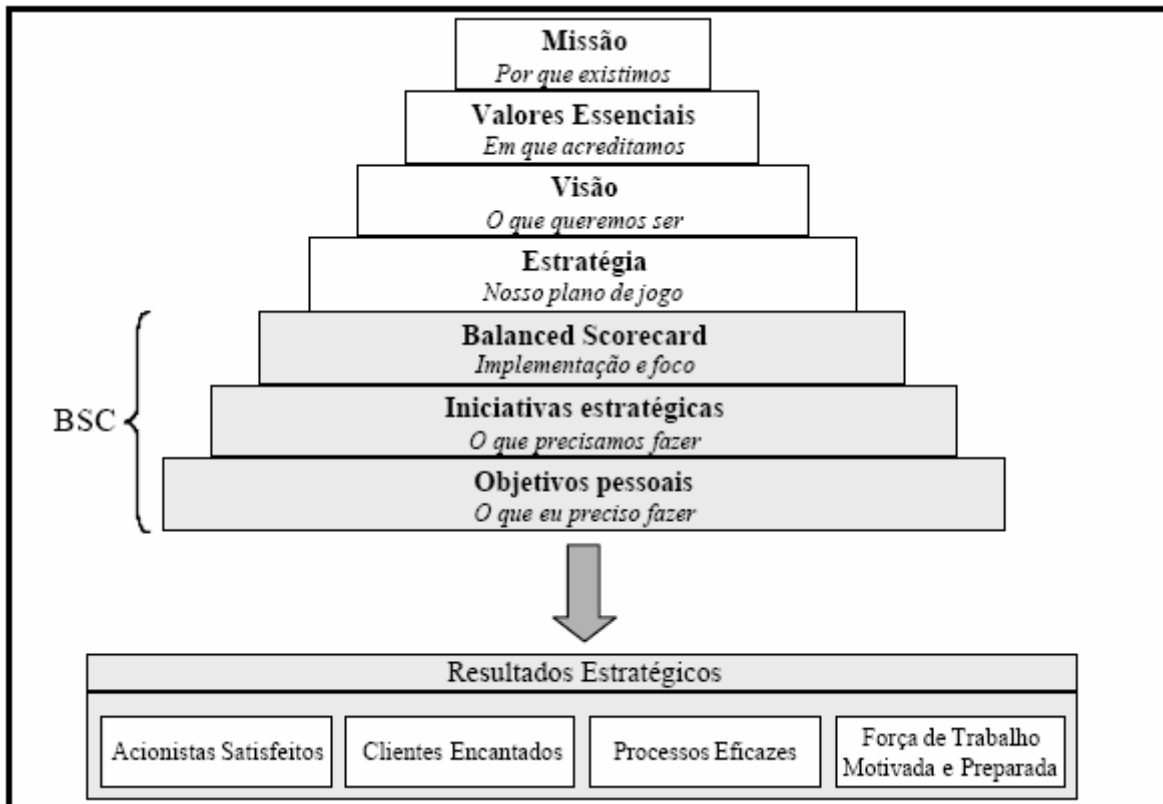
Missão
Por que existimos

Valores Essenciais
Em que acreditamos

Visão
O que queremos ser

Estratégia
Nosso plano de jogo

Balanced Scorecard
Implementação e foco

Iniciativas estratégicas
O que precisamos fazer

Objetivos pessoais
O que eu preciso fazer

BSC

Resultados Estratégicos

Acionistas Satisfeitos

Clientes Encantados

Processos Eficazes

Força de Trabalho Motivada e Preparada